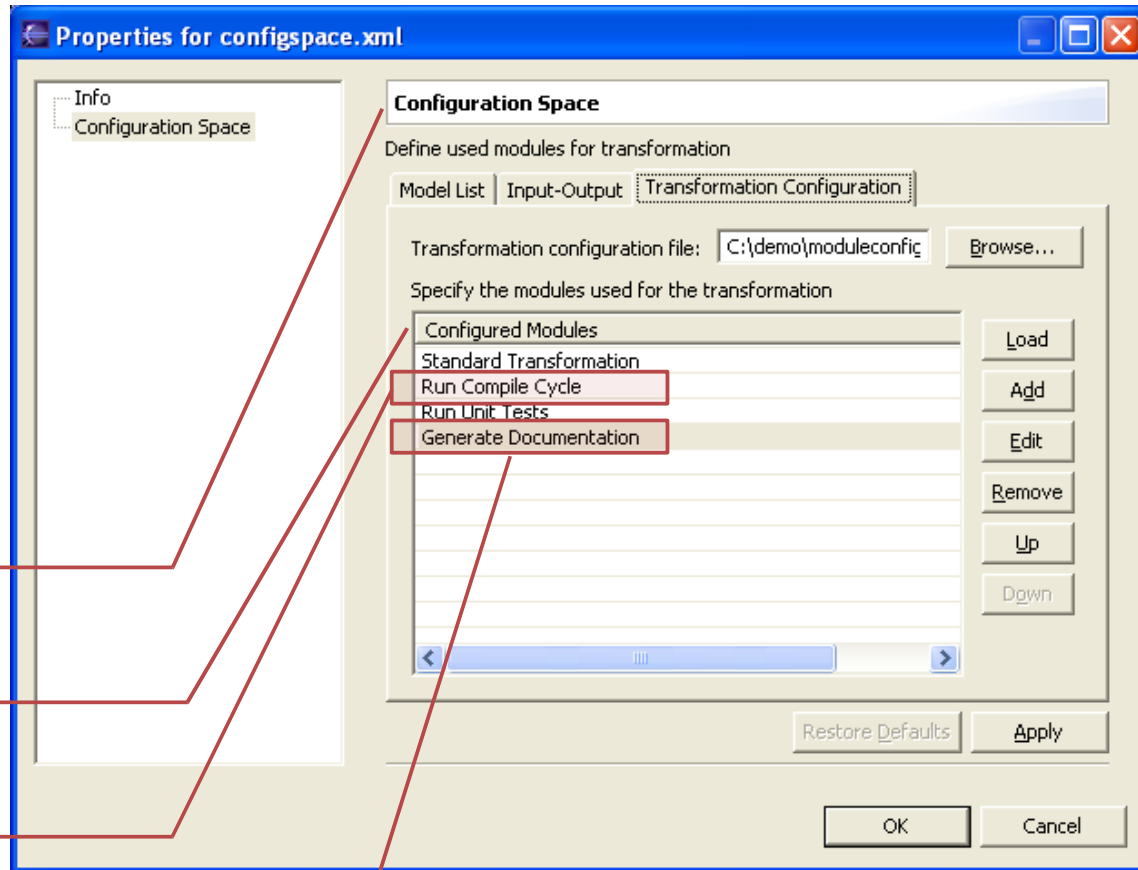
Properties for configspace.xml

Info
Configuration Space

Configuration Space

Define used modules for transformation

Model List | Input-Output | Transformation Configuration

Transformation configuration file: C:\demo\moduleconfig Browse...

Specify the modules used for the transformation

Configured Modules
Standard Transformation
Run Compile Cycle
Run Unit Tests
Generate Documentation

Load
Add
Edit
Remove
Up
Down

Restore Defaults
Apply

OK
Cancel